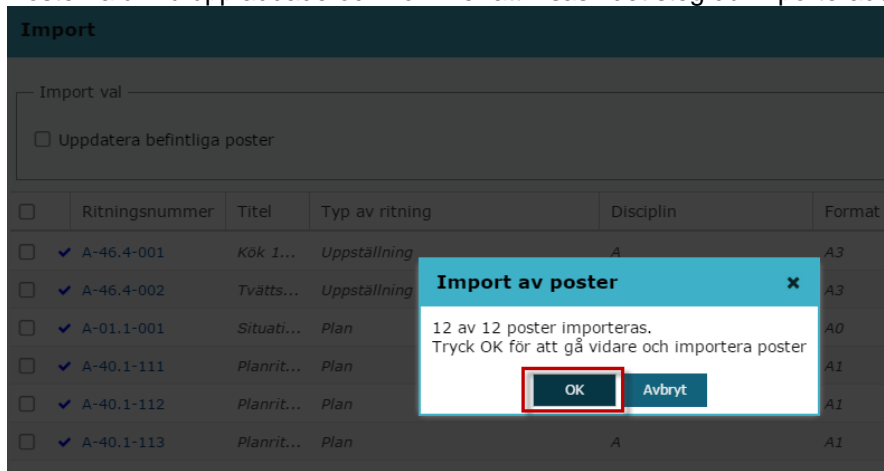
Import

Import val

Uppdatera befintliga poster

| | | Ritningsnummer | Titel | Typ av ritning | Disciplin | Format |
|---|---|---|---|---|---|---|
| ☐ | ✔ | A-46.4-001 | Kök 1... | Uppställning | A | A3 |
| ☐ | ✔ | A-46.4-002 | Tvätts... | Uppställning | | A3 |
| ☐ | ✔ | A-01.1-001 | Situati... | Plan | | A0 |
| ☐ | ✔ | A-40.1-111 | Planrit... | Plan | | A1 |
| ☐ | ✔ | A-40.1-112 | Planrit... | Plan | | A1 |
| ☐ | ✔ | A-40.1-113 | Planrit... | Plan | A | A1 |

Import av poster ×

12 av 12 poster importeras.
Tryck OK för att gå vidare och importera poster

OK Avbryt